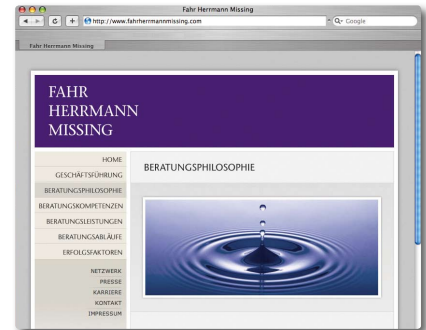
Fahr Herrmann Missing

http://www.fahrherrmannmissing.com

Q- Google

Fahr Herrmann Missing

FAHR
HERRMANN
MISSING

HOME
GESCHÄFTSFÜHRUNG
BERATUNGSPHILOSOPHIE
BERATUNGSKOMPETENZEN
BERATUNGSLEISTUNGEN
BERATUNGSABLÄUFE
ERFOLGSFAKTOREN

NETZWERK
PRESSE
KARRIERE
KONTAKT
IMPRESSUM

BERATUNGSPHILOSOPHIE